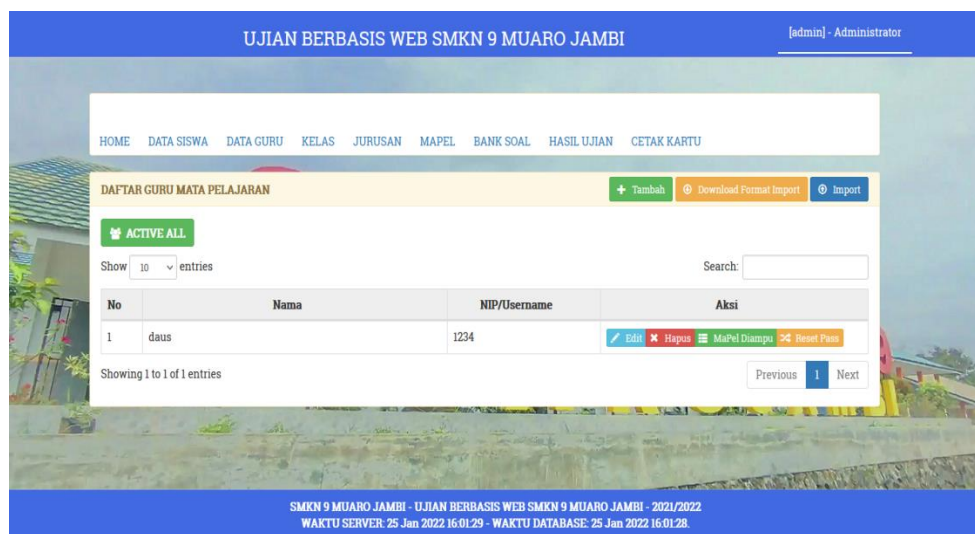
UJIAN BERBASIS WEB SMKN 9 MUARO JAMBI

[admin] - Administrator

HOME DATA SISWA DATA GURU KELAS JURUSAN MAPEL BANK SOAL HASIL UJIAN CETAK KARTU

DAFTAR GURU MATA PELAJARAN

Tambah Download Format Import Import

ACTIVE ALL

Show 10 entries

Search:

| No | Nama | NIP/Username | Aksi |
|---|---|---|---|
| 1 | daus | 1234 | Edit Hapus MaPel Diampu Reset Pass |

Showing 1 to 1 of 1 entries

Previous 1 Next

SMKN 9 MUARO JAMBI - UJIAN BERBASIS WEB SMKN 9 MUARO JAMBI - 2021/2022
WAKTU SERVER: 25 Jan 2022 16:01:29 - WAKTU DATABASE: 25 Jan 2022 16:01:28.